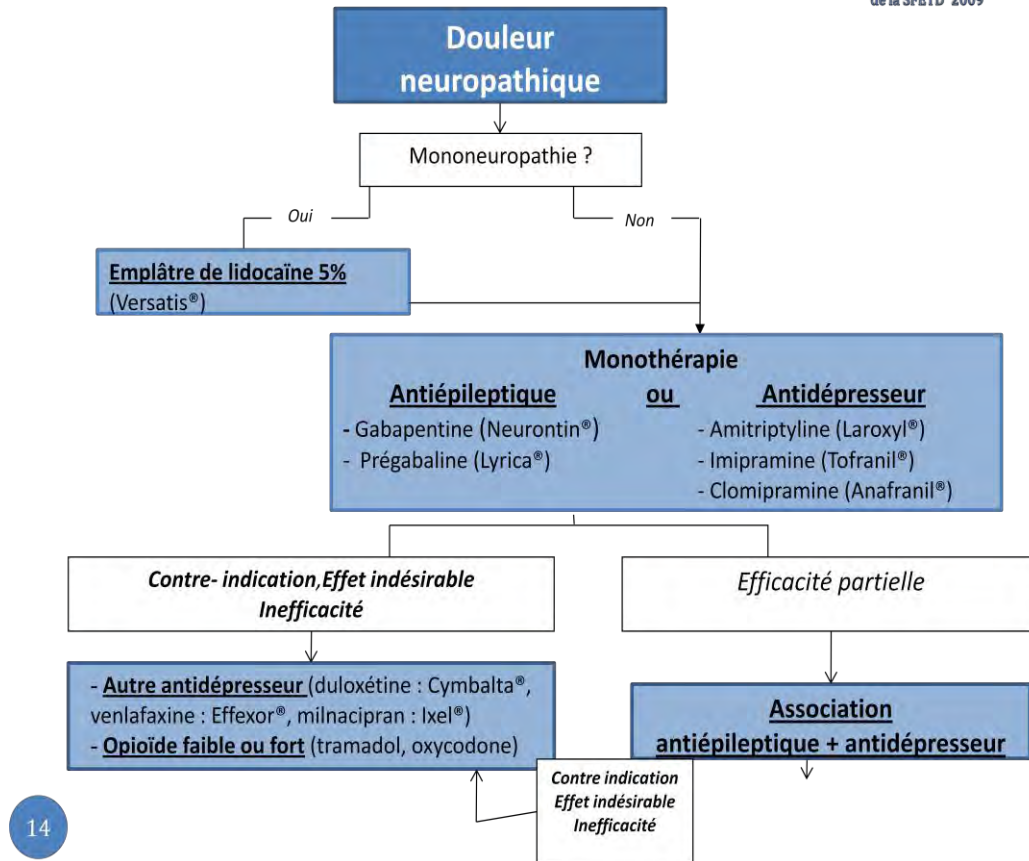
de la SFETD 2009

Douleur neuropathique

Mononeuropathie ?

Oui

Non

Emplâtre de lidocaïne 5%
(Versatis®)

Monothérapie
Antiépileptique ou Antidépresseur
- Gabapentine (Neurontin®)
- Prégabaline (Lyrica®)
- Amitriptyline (Laroxyl®)
- Imipramine (Tofranil®)
- Clomipramine (Anafranil®)

Contre- indication,Effet indésirable
Inefficacité

Efficacité partielle

- Autre antidépresseur (duloxétine : Cymbalta®, venlafaxine : Effexor®, milnacipran : Ixel®)
- Opioïde faible ou fort (tramadol, oxycodone)

Association
antiépileptique + antidépresseur

Contre indication
Effet indésirable
Inefficacité

14